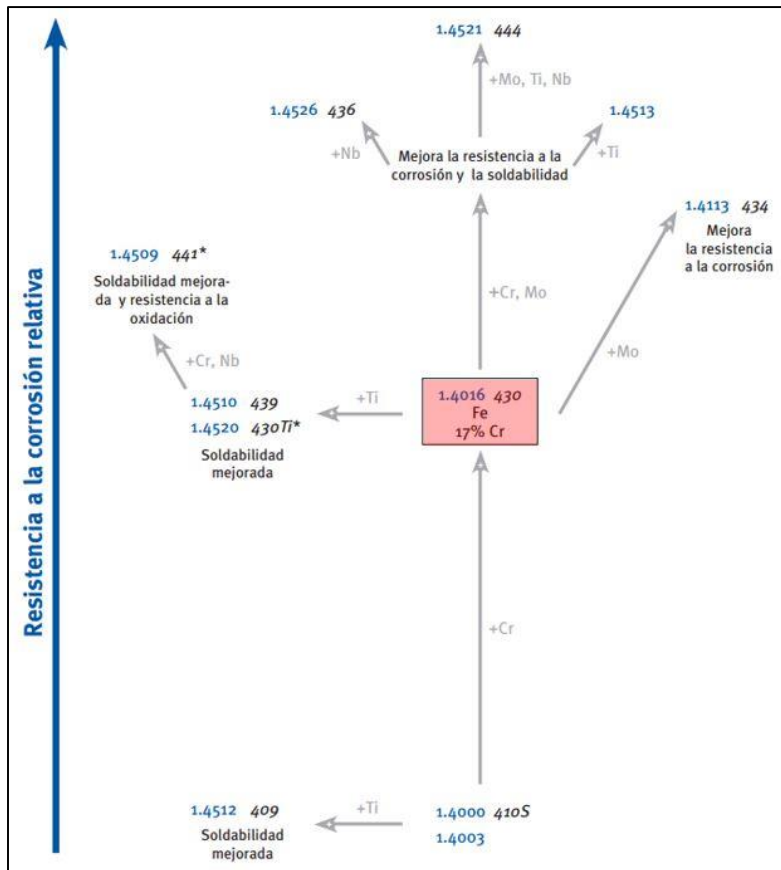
Resistencia a la corrosión relativa

1.4521 444

+Mo, Ti, Nb

1.4526 436

+Nb

Mejora la resistencia a la corrosión y la soldabilidad

1.4513

+Ti

1.4113 434

Mejora la resistencia a la corrosión

1.4509 441*

Soldabilidad mejorada y resistencia a la oxidación

+Cr, Mo

+Cr, Nb

+Mo

1.4510 439
1.4520 430Ti*

Soldabilidad mejorada

+Ti

1.4016 430
Fe
17% Cr

+Cr

1.4512 409

Soldabilidad mejorada

+Ti

1.4000 410S
1.4003